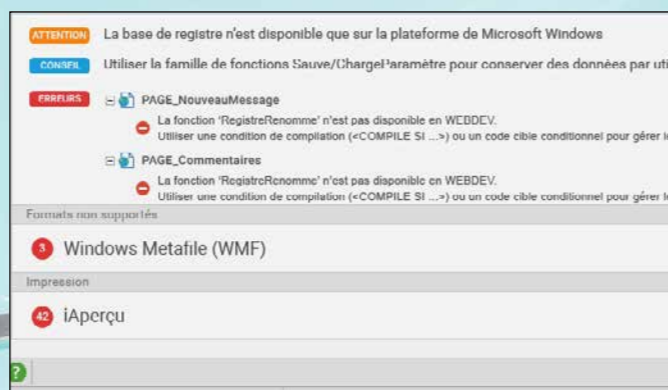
ATTENTION La base de registre n'est disponible que sur la plateforme de Microsoft Windows

CONSEIL Utiliser la famille de fonctions Sauve/ChargeParamètre pour conserver des données par uti

ERREURS PAGE_NouveauMessage

La fonction 'RegistreRenomme' n'est pas disponible en WEBDEV.
Utiliser une condition de compilation (<COMPILE SI ...>) ou un code cible conditionnel pour gérer l

PAGE_Commentaires

La fonction 'RegistreRenomme' n'est pas disponible en WEBDEV.
Utiliser une condition de compilation (<COMPILE SI ...>) ou un code cible conditionnel pour gérer l

Formats non supportés

3 Windows Metafile (WMF)

Impression

42 iAperçu

?